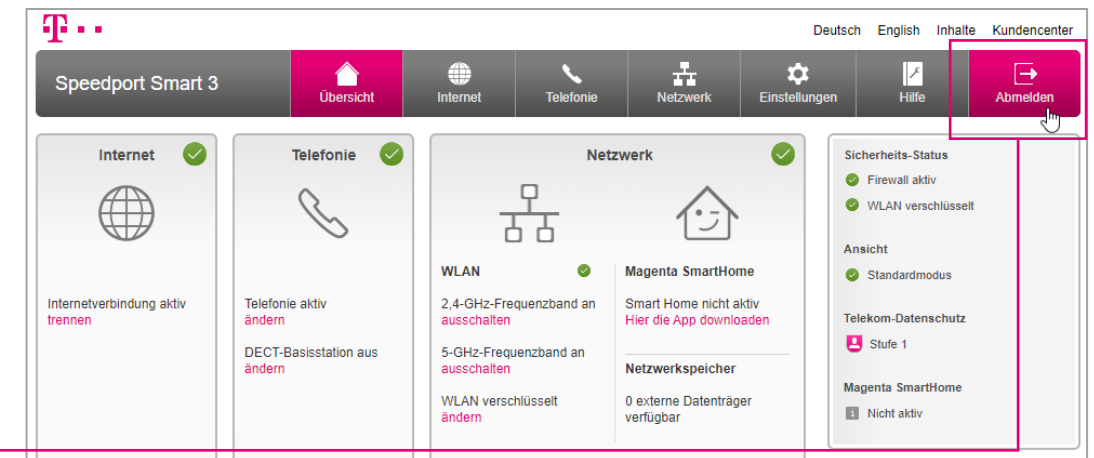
T · ·

Deutsch English Inhalte Kundencenter

Speedport Smart 3

Übersicht Internet Telefonie Netzwerk Einstellungen Hilfe Abmelden

Internet

Internetverbindung aktiv
trennen

Telefonie

Telefonie aktiv
ändern

DECT-Basisstation aus
ändern

Netzwerk

WLAN

2,4-GHz-Frequenzband an
ausschalten

5-GHz-Frequenzband an
ausschalten

WLAN verschlüsselt
ändern

Magenta SmartHome

Smart Home nicht aktiv
Hier die App downloaden

Netzwerkspeicher

0 externe Datenträger verfügbar

Sicherheits-Status

Firewall aktiv

WLAN verschlüsselt

Ansicht

Standardmodus

Telekom-Datenschutz

Stufe 1

Magenta SmartHome

Nicht aktiv